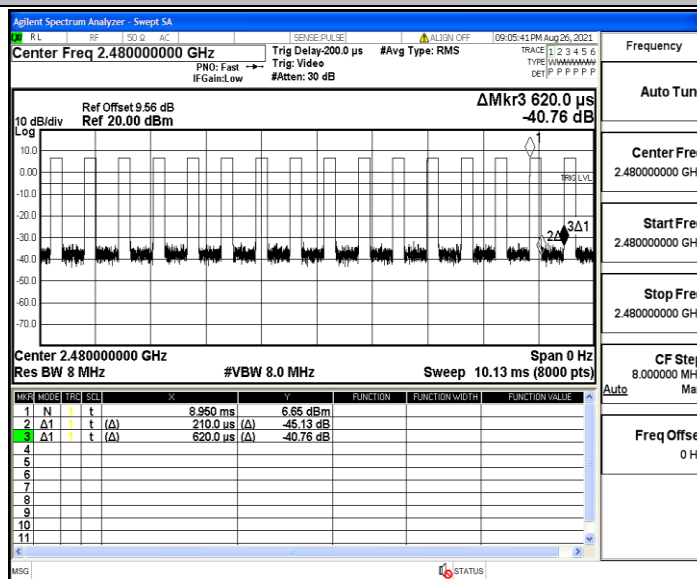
Agilent Spectrum Analyzer - Swept SA

RL RF 50 Ω AC SENSE:PULSE ALIGN OFF 09:05:41 PM Aug 26, 2021

Center Freq 2.480000000 GHz

PNO: Fast IFGain:Low

Trig Delay-200.0 µs Trig: Video #Atten: 30 dB

#Avg Type: RMS

TRACE 1 2 3 4 5 6 TYPE WWWWWW DET P P P P P P

Frequency

Ref Offset 9.56 dB
10 dB/div Ref 20.00 dBm
Log

ΔMkr3 620.0 µs -40.76 dB

10.0
0.00
-10.0
-20.0
-30.0
-40.0
-50.0
-60.0
-70.0

1
TRIG LVL
2Δ1 3Δ1

Center 2.480000000 GHz
Res BW 8 MHz
#VBW 8.0 MHz
Span 0 Hz
Sweep 10.13 ms (8000 pts)

| MKR | MODE | TRC | SCL | X | Y | FUNCTION | FUNCTION WIDTH | FUNCTION VALUE |
|---|---|---|---|---|---|---|---|---|
| 1 | N | 1 | t | 8.950 ms | 6.65 dBm | | | |
| 2 | Δ1 | 1 | t (Δ) | 210.0 µs (Δ) | -45.13 dB | | | |
| 3 | Δ1 | 1 | t (Δ) | 620.0 µs (Δ) | -40.76 dB | | | |
| 4 | | | | | | | | |
| 5 | | | | | | | | |
| 6 | | | | | | | | |
| 7 | | | | | | | | |
| 8 | | | | | | | | |
| 9 | | | | | | | | |
| 10 | | | | | | | | |
| 11 | | | | | | | | |

Auto Tun

Center Fre
2.480000000 GH

Start Fre
2.480000000 GH

Stop Fre
2.480000000 GH

CF Ste
8.000000 MH
Auto Ma

Freq Offse
0 H

MSG STATUS